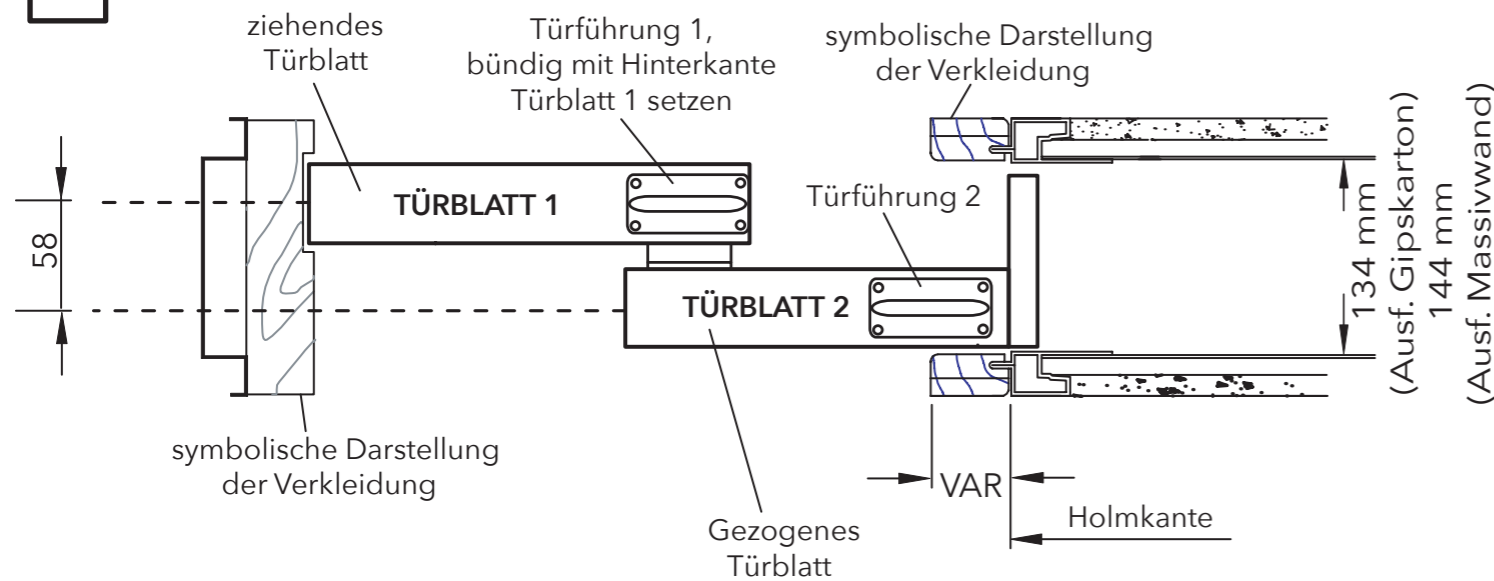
ziehendes Türblatt

Türführung 1, bündig mit Hinterkante Türblatt 1 setzen

symbolische Darstellung der Verkleidung

58

TÜRBLATT 1

Türführung 2

TÜRBLATT 2

134 mm (Ausf. Gipskarton)

144 mm (Ausf. Massivwand)

symbolische Darstellung der Verkleidung

VAR

Holmkante

Gezogenes Türblatt